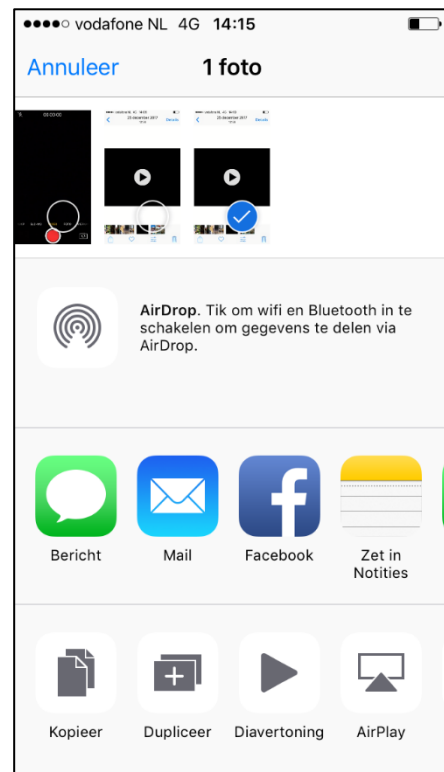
●●●●○ vodafone NL 4G 14:15

Annuleer 1 foto

00:00:00

25 december 2017

25 december 2017

AirDrop. Tik om wifi en Bluetooth in te schakelen om gegevens te delen via AirDrop.

Bericht

Mail

Facebook

Zet in Notities

Kopieer

Dupliceer

Diavertoning

AirPlay